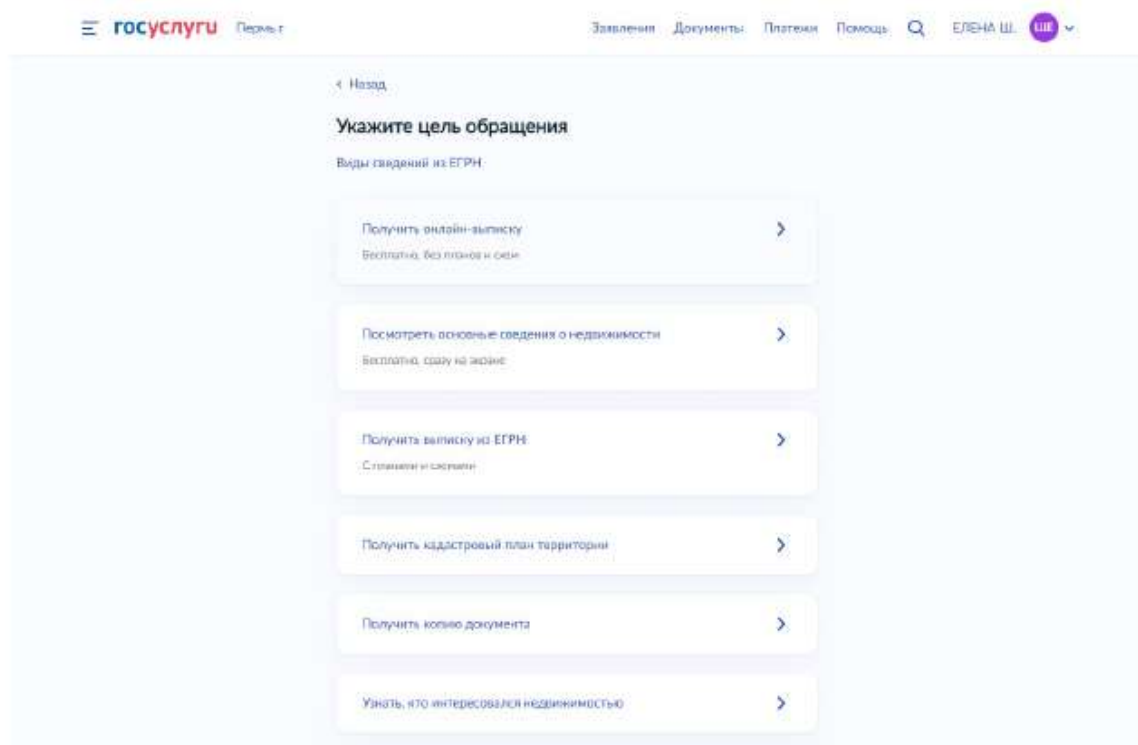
госуслуги Пермь г

Заявления Документы Платежи Помощь ЕЛЕНА Ш. ЕШ

‹ Назад

Укажите цель обращения

Виды сведений из ЕГРН

Получить онлайн-выписку
Бесплатно, без планов и схем

Посмотреть основные сведения о недвижимости
Бесплатно, сразу на экране

Получить выписку из ЕГРН
С планами и схемами

Получить кадастровый план территории

Получить копию документа

Узнать, кто интересовался недвижимостью